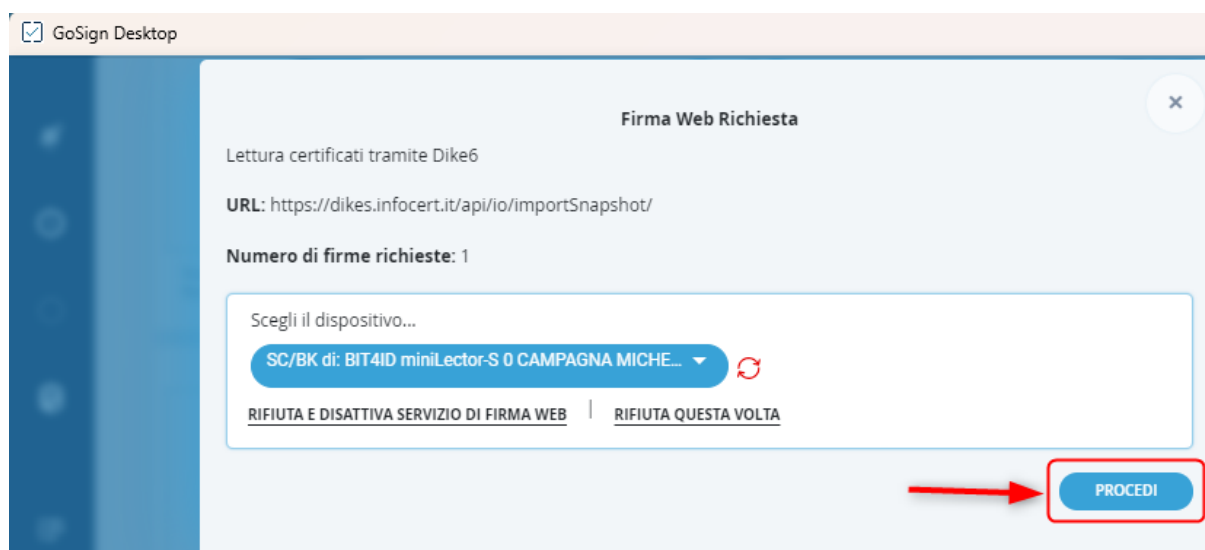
GoSign Desktop

Firma Web Richiesta

×

Lettura certificati tramite Dike6

URL: https://dikes.infocert.it/api/io/importSnapshot/

Numero di firme richieste: 1

Scegli il dispositivo...

SC/BK di: BIT4ID miniLector-S 0 CAMPAGNA MICHE...

RIFIUTA E DISATTIVA SERVIZIO DI FIRMA WEB | RIFIUTA QUESTA VOLTA

PROCEDI